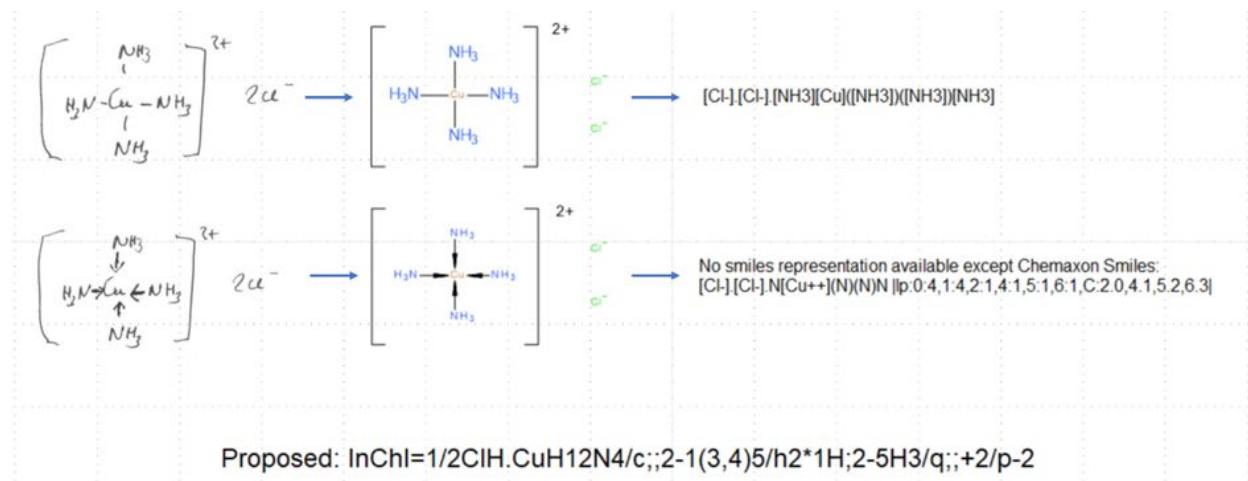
$NH_3$
$H_2N - Cu - NH_3$
$NH_3$
$2+$
$2Cl^-$

$NH_3$
$H_3N$ — Cu — $NH_3$
$NH_3$
2+
$Cl^-$
$Cl^-$

[Cl-].[Cl-].[NH3][Cu]([NH3])([NH3])[NH3]

$NH_3$
$H_2N \rightarrow Cu \leftarrow NH_3$
$NH_3$
$2+$
$2Cl^-$

$NH_3$
$H_3N$ — Cu — $NH_3$
$NH_3$
2+
$Cl^-$
$Cl^-$

No smiles representation available except Chemaxon Smiles:
[Cl-].[Cl-].N[Cu++](N)(N)N |lp:0:4,1:4,2:1,4:1,5:1,6:1,C:2.0,4.1,5.2,6.3|

Proposed: InChI=1/2ClH.CuH12N4/c;;2-1(3,4)5/h2*1H;2-5H3/q;;+2/p-2